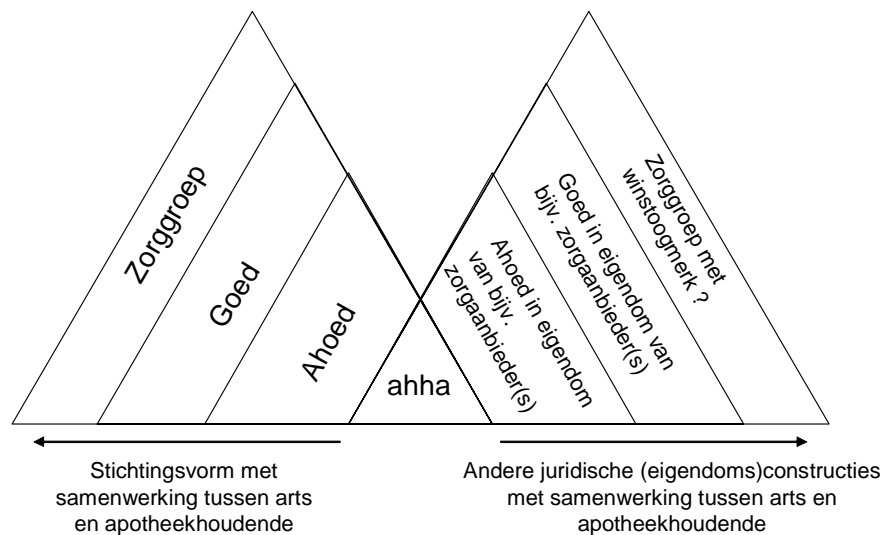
Zorggroep

Goed

Ahoed

ahha

Ahoed in eigendom van bijv. zorgaanbieder(s)

Goed in eigendom van bijv. zorgaanbieder(s)

Zorggroep met winstoogmerk ?

Stichtingsvorm met samenwerking tussen arts en apotheekhoudende

Andere juridische (eigendoms)constructies met samenwerking tussen arts en apotheekhoudende